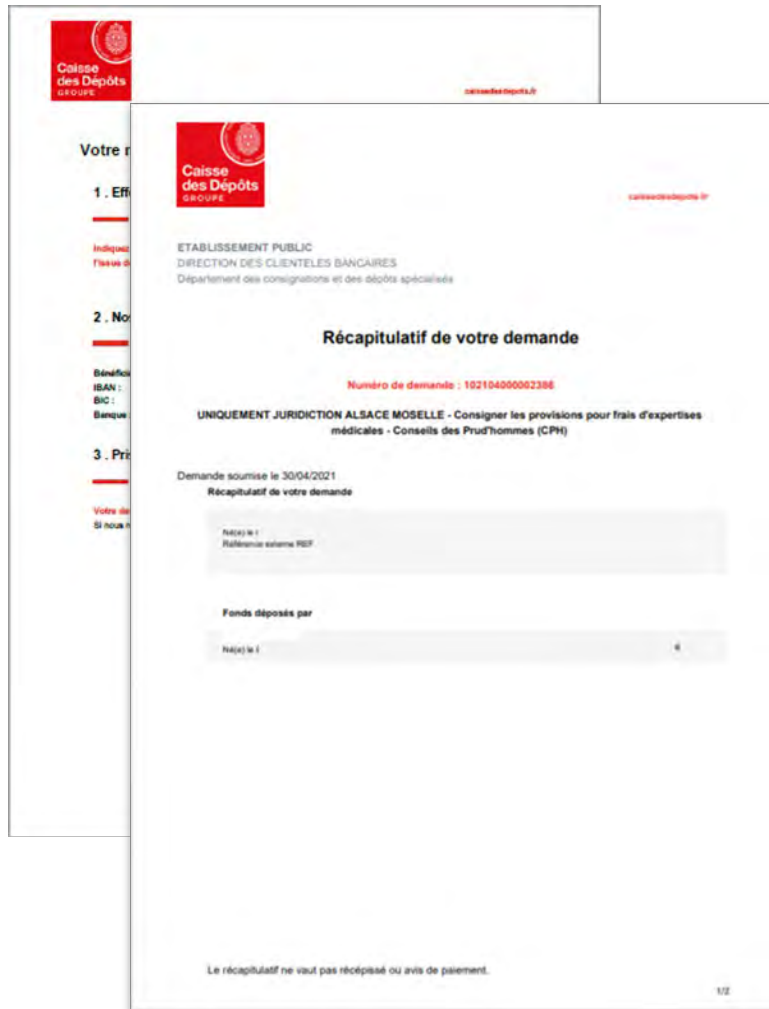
Caisse des Dépôts
GROUPE

caissedesdepots.fr

Votre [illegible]

1 . Eff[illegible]

Indiquez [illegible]
l'issue d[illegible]

2 . No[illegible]

Bénéfici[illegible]
IBAN :
BIC :
Banque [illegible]

3 . Pri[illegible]

Votre de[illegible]
Si nous n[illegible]

Caisse des Dépôts
GROUPE

caissedesdepots.fr

ETABLISSEMENT PUBLIC
DIRECTION DES CLIENTELES BANCAIRES
Département des consignations et des dépôts spécialisés

Récapitulatif de votre demande

Numéro de demande : 102104000002386

UNIQUEMENT JURIDICTION ALSACE MOSELLE - Consigner les provisions pour frais d'expertises médicales - Conseils des Prud'hommes (CPH)

Demande soumise le 30/04/2021

Récapitulatif de votre demande

Né(e) le :
Référence externe REF

Fonds déposés par

Né(e) le :

€

Le récapitulatif ne vaut pas récépissé ou avis de paiement.

1/2